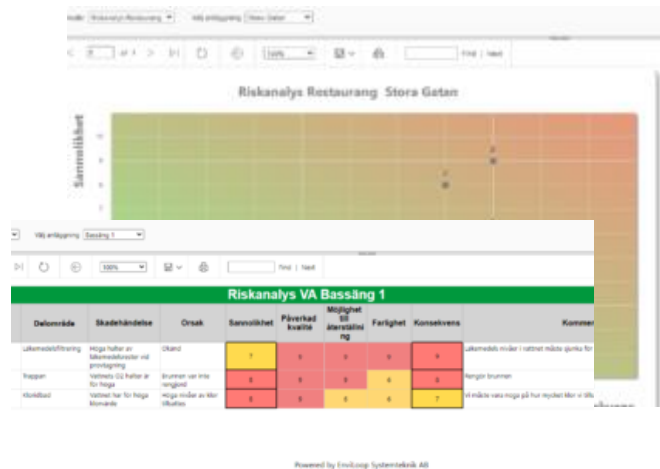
Välj anläggning Stora Gatan

of 1 Find | Next

Riskanalys Restaurang Stora Gatan

Sannolikhet

Välj anläggning Bassäng 1

100% Find | Next

Riskanalys VA Bassäng 1

| Delområde | Skadehändelse | Orsak | Sannolikhet | Påverkad kvalite | Möjlighet till återställning | Farlighet | Konsekvens | Kommen |
|---|---|---|---|---|---|---|---|---|
| Läkemedelsfiltrering | Höga halter av läkemedelsrester vid provtagning | Okänd | 7 | 8 | 8 | 8 | 8 | Läkemedels mäter i vattnet måste sjunka för |
| Trappan | Vattnets O2 halter är för höga | brunnen var inte rengjord | 8 | 8 | 8 | 6 | 8 | Rengör brunnen |
| Klorådbad | Vattnet har för höga klorvärde | Höga mäter av klor tillsattes | 8 | 8 | 6 | 6 | 7 | Vi måste vara noga på hur mycket klor vi tillsä |

Powered by EnviLoop Systemteknik AB